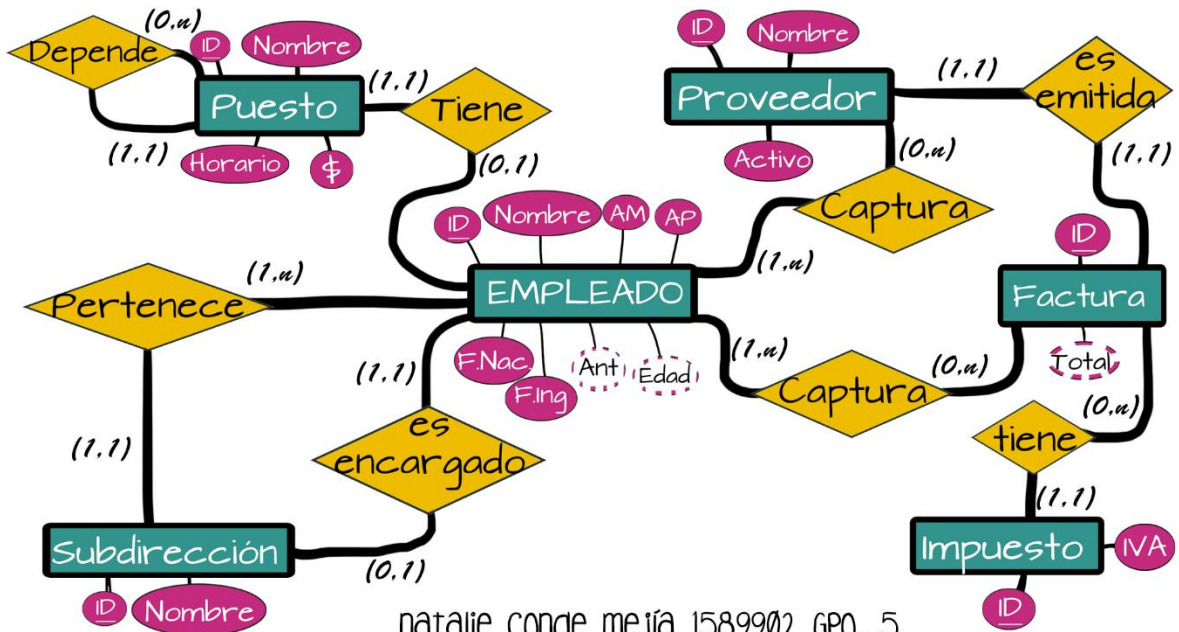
(0,n)
Depende
ID
Nombre
Puesto
(1,1)
Tiene
(1,1)
Horario
$
(0,1)
ID
Nombre
Proveedor
(1,1)
es emitida
Activo
(0,n)
Captura
(1,1)
ID
Nombre
AM
AP
(1,n)
Pertenece
EMPLEADO
(1,n)
ID
Factura
(1,1)
F.Nac.
Ant
Edad
F.Ing
(1,n)
Captura
(0,n)
Total
(0,n)
(1,1)
es encargado
tiene
(1,1)
Subdirección
(0,1)
Impuesto
IVA
ID
Nombre
ID
natalie conde mejía 1589902 gpo. 5